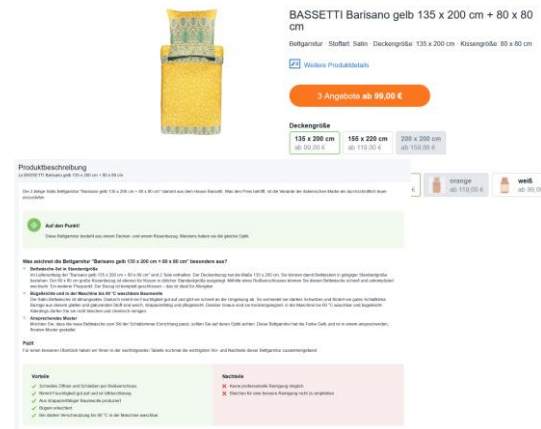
BASSETTI Barisano gelb 135 x 200 cm + 80 x 80 cm

Bettgarnitur · Stoffart: Satin · Deckengröße: 135 x 200 cm · Kissengröße: 80 x 80 cm

Weitere Produktdetails

3 Angebote ab 99,00 €

Deckengröße

135 x 200 cm
ab 99,00 €

155 x 220 cm
ab 119,00 €

200 x 200 cm
ab 159,00 €

orange
ab 119,00 €

weiß
ab 99,0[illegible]

Produktbeschreibung
zu BASSETTI Barisano gelb 135 x 200 cm + 80 x 80 cm

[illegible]

Auf den Punkt!
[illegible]

Was zeichnet die Bettgarnitur "Barisano gelb 135 x 200 cm + 80 x 80 cm" besonders aus?
Bettwäsche-Set in Standardgröße
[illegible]
Bügelleicht und in der Maschine bis 60 °C waschbare Baumwolle
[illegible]
Ansprechendes Muster
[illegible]

Fazit
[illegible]

Vorteile
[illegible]
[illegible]
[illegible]
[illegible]
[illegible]

Nachteile
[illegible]
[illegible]